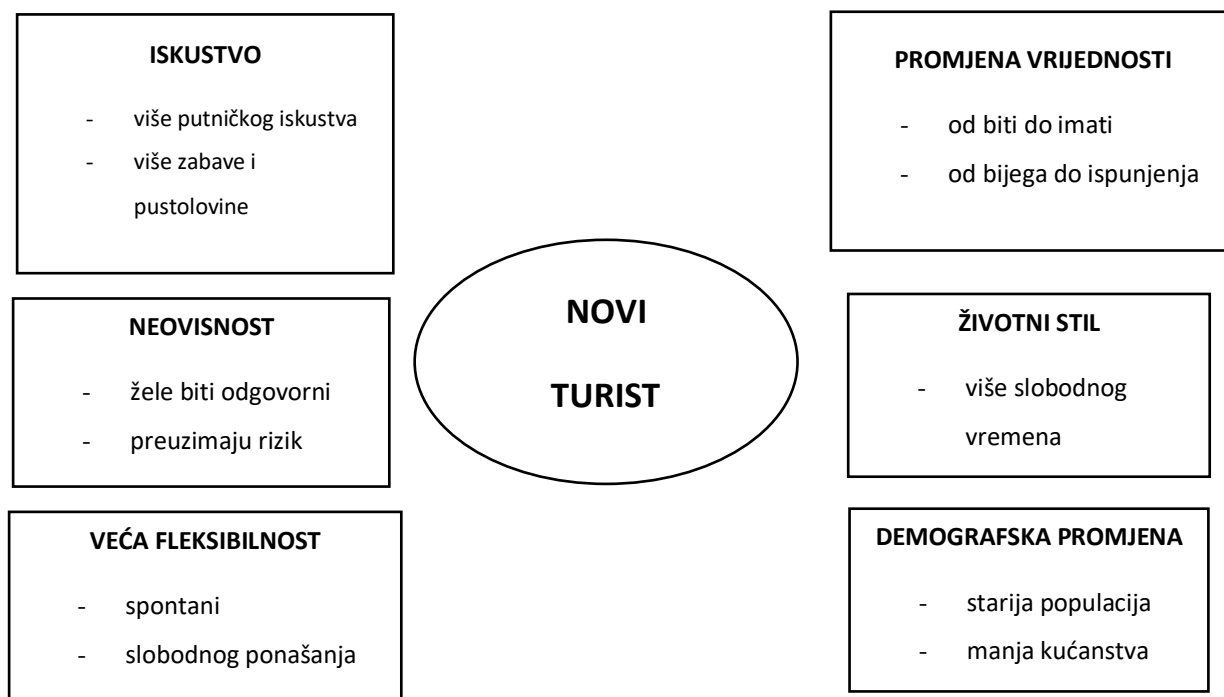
ISKUSTVO

- više putničkog iskustva
- više zabave i pustolovine

PROMJENA VRIJEDNOSTI

- od biti do imati
- od bijega do ispunjenja

NEOVISNOST

- žele biti odgovorni
- preuzimaju rizik

NOVI TURIST

ŽIVOTNI STIL

- više slobodnog vremena

VEĆA FLEKSIBILNOST

- spontani
- slobodnog ponašanja

DEMOGRAFSKA PROMJENA

- starija populacija
- manja kućanstva